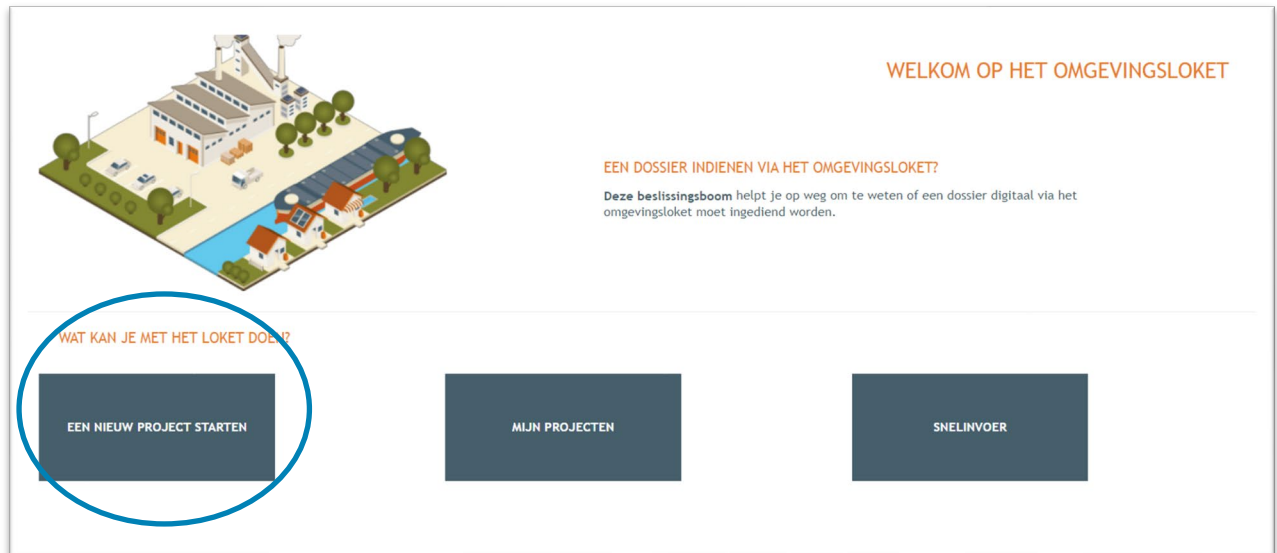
WELKOM OP HET OMGEVINGSLOKET

EEN DOSSIER INDIENEN VIA HET OMGEVINGSLOKET?

**Deze beslissingsboom** helpt je op weg om te weten of een dossier digitaal via het omgevingsloket moet ingediend worden.

WAT KAN JE MET HET LOKET DOEN?

EEN NIEUW PROJECT STARTEN

MIJN PROJECTEN

SNELINVOER